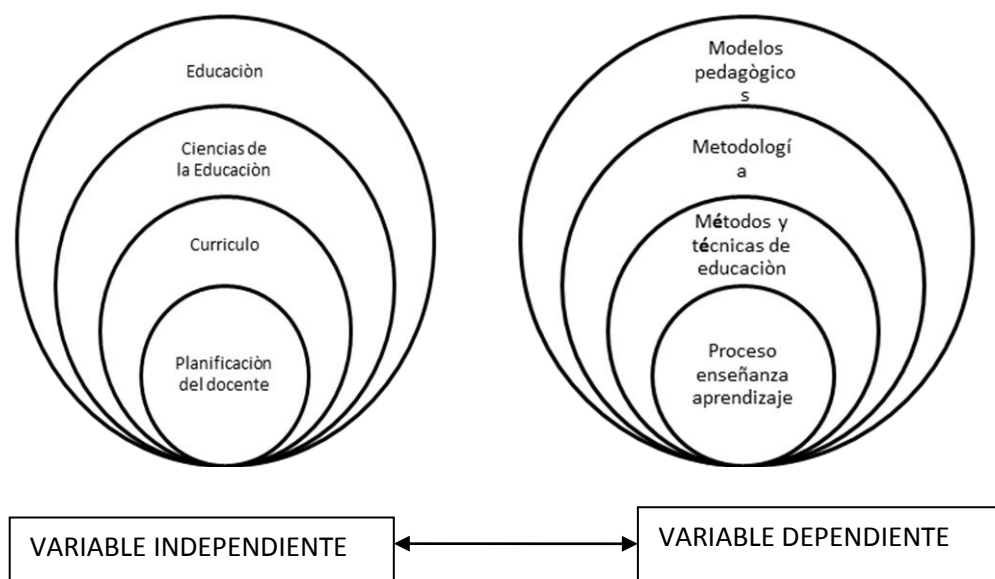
Educaciòn

Ciencias de la Educaciòn

Curriculo

Planificaciòn del docente

Modelos pedagògicos

Metodología

Métodos y técnicas de educaciòn

Proceso enseñanza aprendizaje

VARIABLE INDEPENDIENTE

VARIABLE DEPENDIENTE